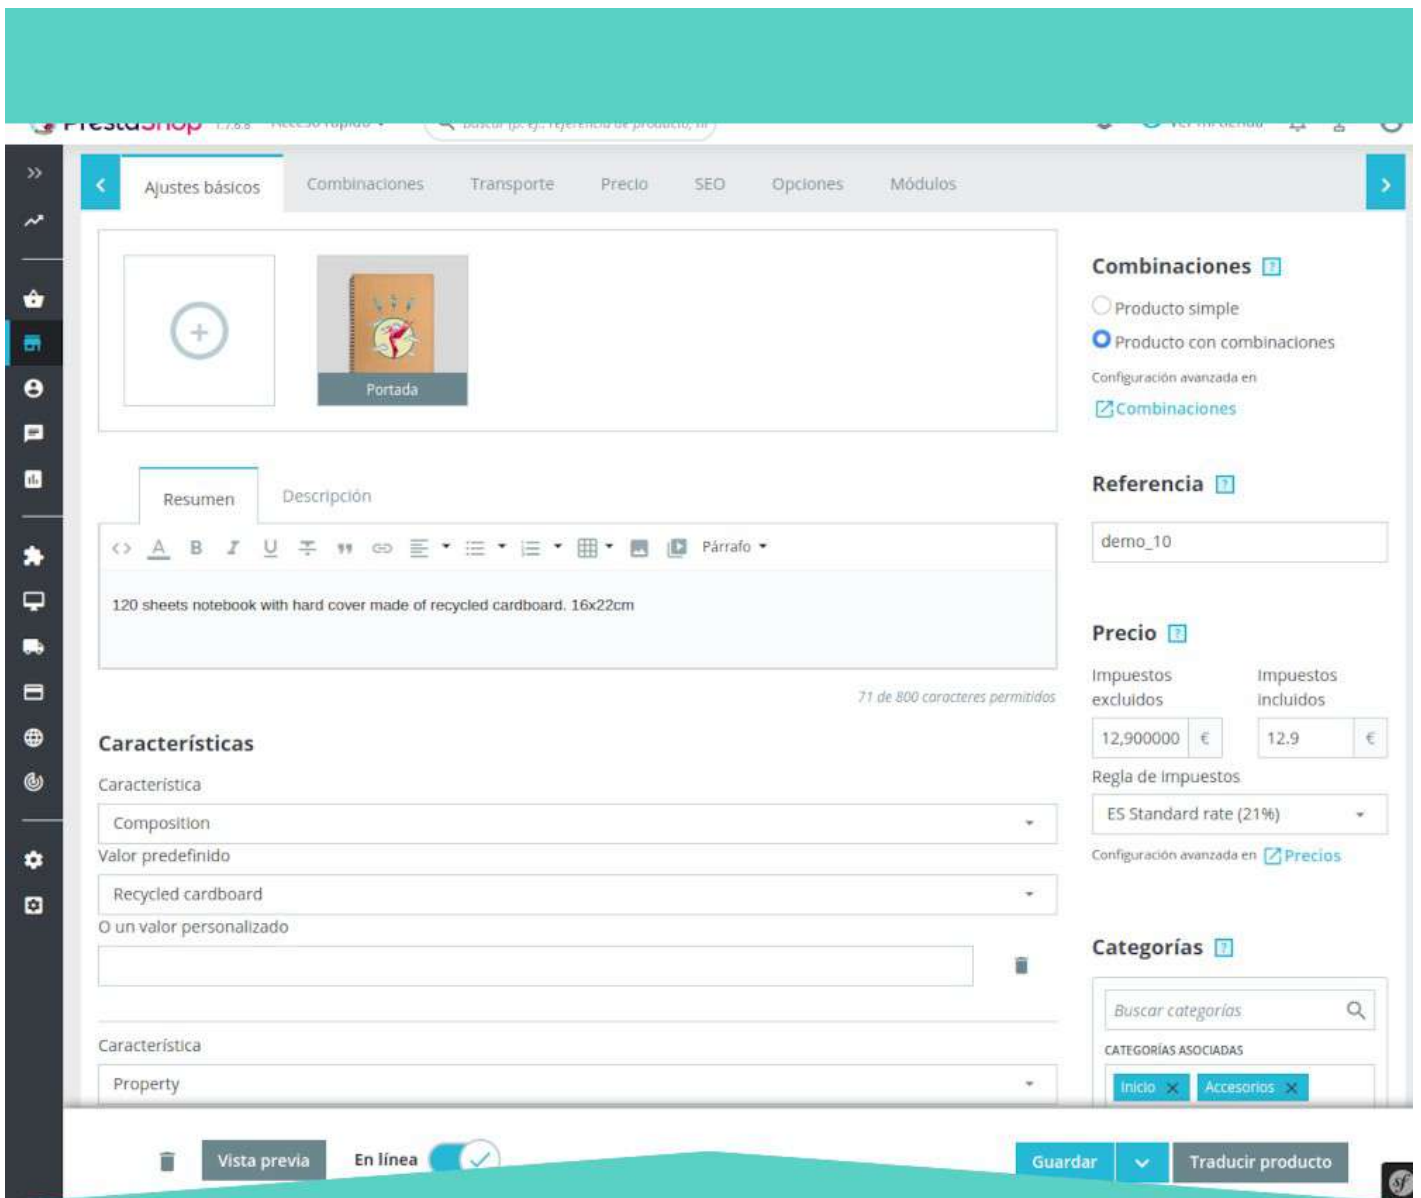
Ajustes básicos
Combinaciones
Transporte
Precio
SEO
Opciones
Módulos

Portada

Resumen
Descripción

Párrafo

120 sheets notebook with hard cover made of recycled cardboard. 16x22cm

71 de 800 caracteres permitidos

Características

Característica

Composition

Valor predefinido

Recycled cardboard

O un valor personalizado

Característica

Property

Combinaciones

Producto simple

Producto con combinaciones

Configuración avanzada en

Combinaciones

Referencia

demo_10

Precio

Impuestos excluidos

Impuestos incluidos

12,900000 €

12.9 €

Regla de impuestos

ES Standard rate (21%)

Configuración avanzada en Precios

Categorías

Buscar categorías

CATEGORÍAS ASOCIADAS

Inicio
Accesorios

Vista previa
En línea
Guardar
Traducir producto